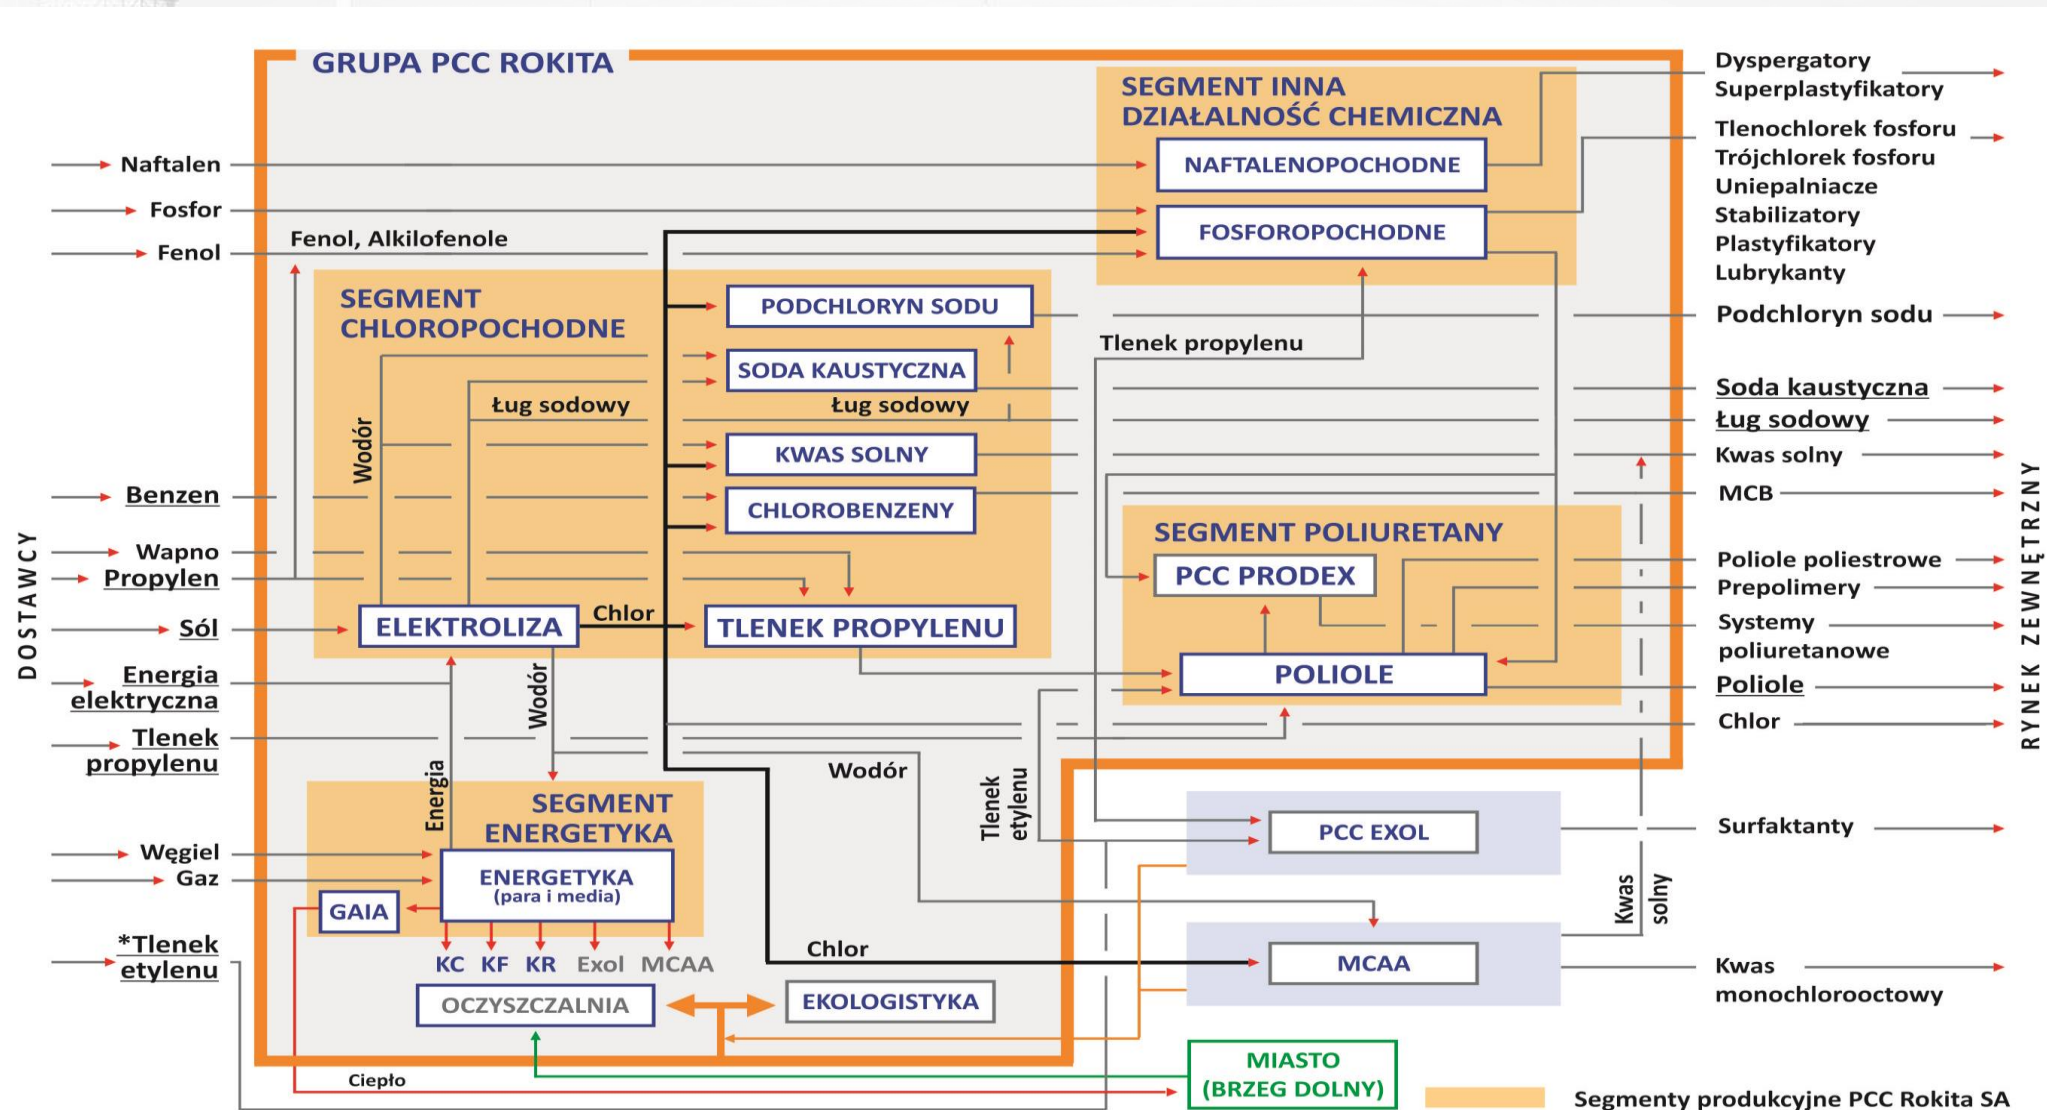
GRUPA PCC ROKITA

SEGMENT INNA DZIAŁALNOŚĆ CHEMICZNA
NAFTALENOPOCHODNE
FOSFOROPOCHODNE

Dyspergatory
Superplastyfikatory
Tlenochlorek fosforu
Trójchlorek fosforu
Uniepalniacze
Stabilizatory
Plastyfikatory
Lubrykanty

DOSTAWCY
Naftalen
Fosfor
Fenol
Fenol, Alkilofenole

SEGMENT CHLOROPOCHODNE
PODCHLORYN SODU
SODA KAUSTYCZNA
Ług sodowy
Ług sodowy
KWAS SOLNY
CHLOROBENZENY
Wodór
Tlenek propylenu

Podchloryn sodu
Soda kaustyczna
Ług sodowy
Kwas solny
MCB

Benzen
Wapno
Propylen
Sól
ELEKTROLIZA
Chlor
TLENEK PROPYLENU

SEGMENT POLIURETANY
PCC PRODEX
POLIOLE

Poliole poliestrowe
Prepolimery
Systemy poliuretanowe
Poliole
Chlor
RYNEK ZEWNĘTRZNY

Energia elektryczna
Tlenek propylenu
Wodór
Energia
Wodór
Tlenek etylenu

SEGMENT ENERGETYKA
ENERGETYKA (para i media)
GAIA
Węgiel
Gaz
*Tlenek etylenu
KC KF KR Exol MCAA
OCZYSZCZALNIA
EKOLOGISTYKA
Chlor

PCC EXOL
Surfaktanty
MCAA
Kwas solny
Kwas monochlorooctowy

MIASTO (BRZEG DOLNY)
Ciepło
Segmenty produkcyjne PCC Rokita SA